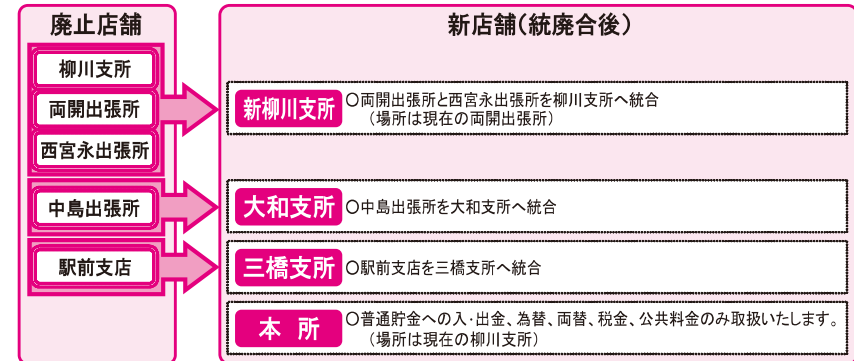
廃止店舗

柳川支所

両開出張所

西宮永出張所

中島出張所

駅前支店

新店舗(統廃合後)

新柳川支所 ○両開出張所と西宮永出張所を柳川支所へ統合
(場所は現在の両開出張所)

大和支所 ○中島出張所を大和支所へ統合

三橋支所 ○駅前支店を三橋支所へ統合

本 所 ○普通貯金への入·出金、為替、両替、税金、公共料金のみ取扱いたします。
(場所は現在の柳川支所)